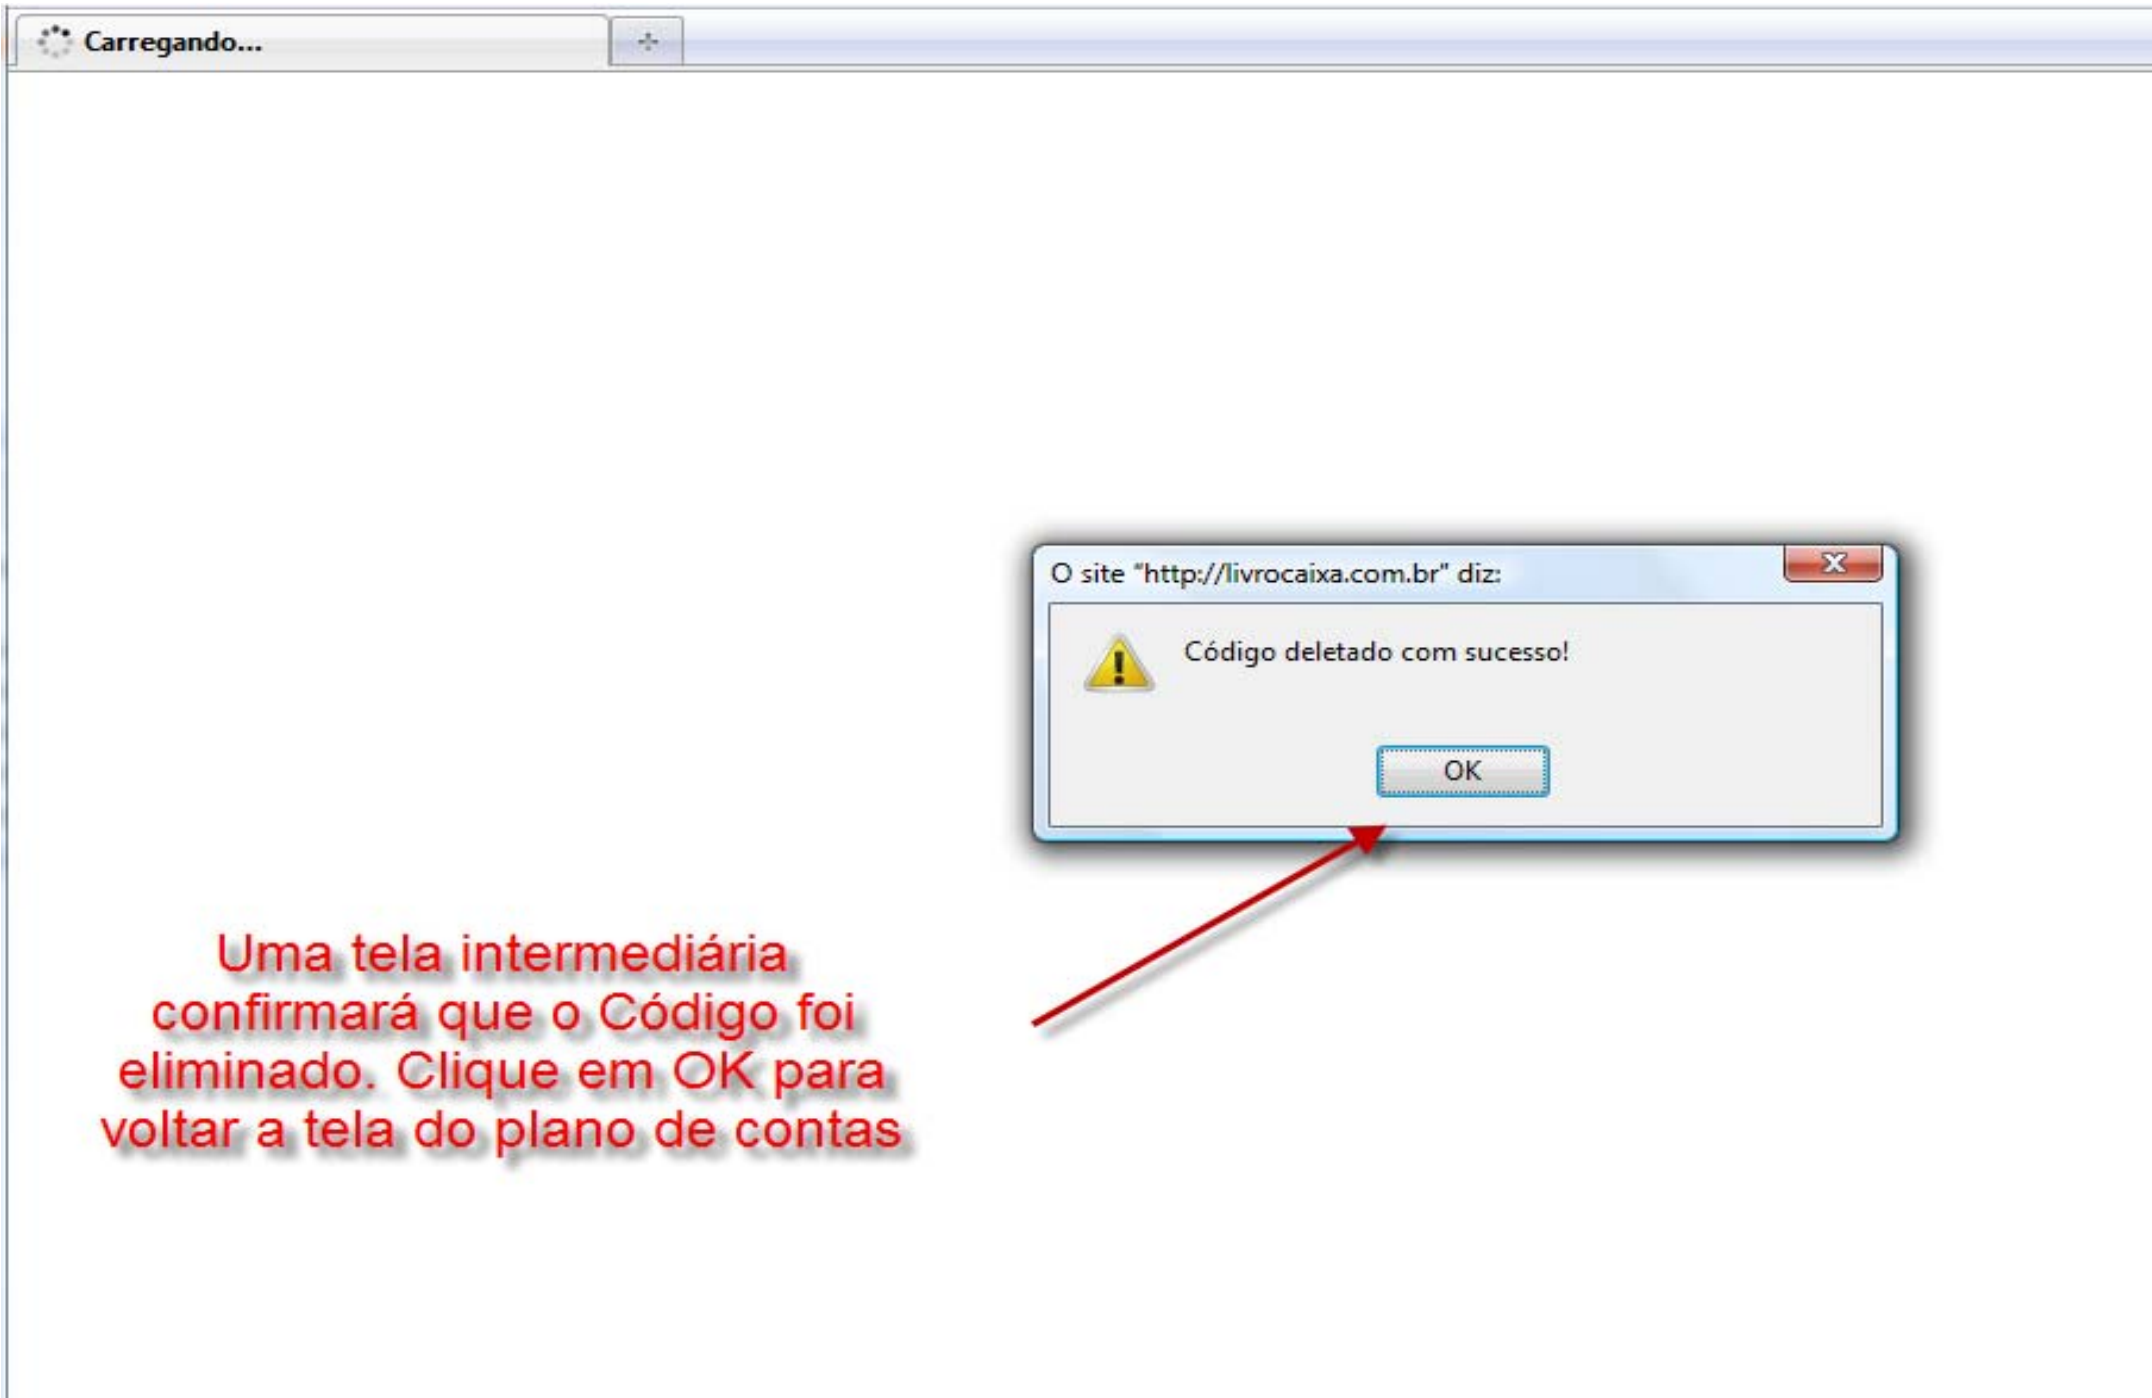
Carregando...

+

O site "http://livrocaixa.com.br" diz:

X

Código deletado com sucesso!

OK

Uma tela intermediária confirmará que o Código foi eliminado. Clique em OK para voltar a tela do plano de contas